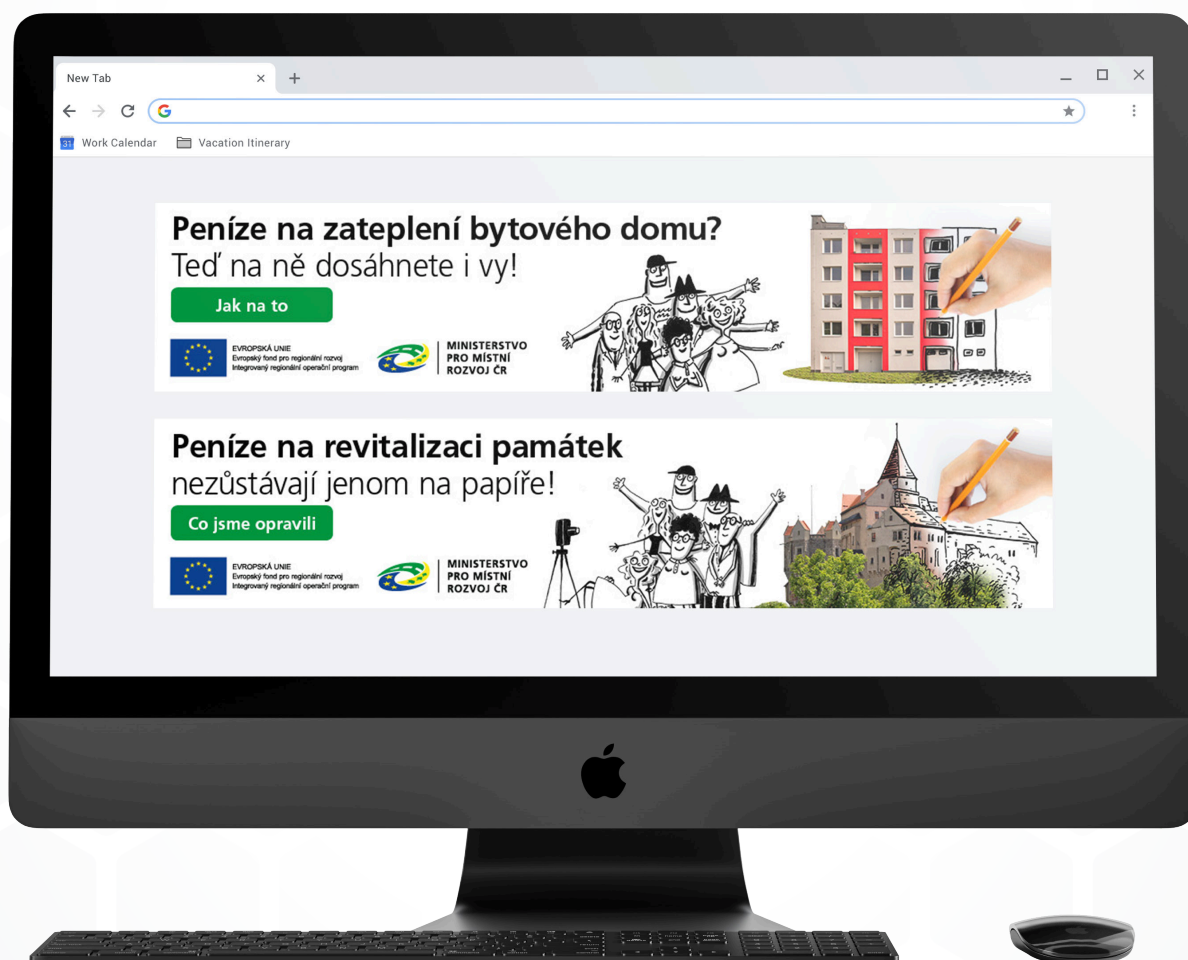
New Tab

31 Work Calendar

Vacation Itinerary

Peníze na zateplení bytového domu?
Teď na ně dosáhnete i vy!

Jak na to

EVROPSKÁ UNIE
Evropský fond pro regionální rozvoj
Integrovaný regionální operační program

MINISTERSTVO
PRO MÍSTNÍ
ROZVOJ ČR

Peníze na revitalizaci památek
nezůstávají jenom na papíře!

Co jsme opravili

EVROPSKÁ UNIE
Evropský fond pro regionální rozvoj
Integrovaný regionální operační program

MINISTERSTVO
PRO MÍSTNÍ
ROZVOJ ČR